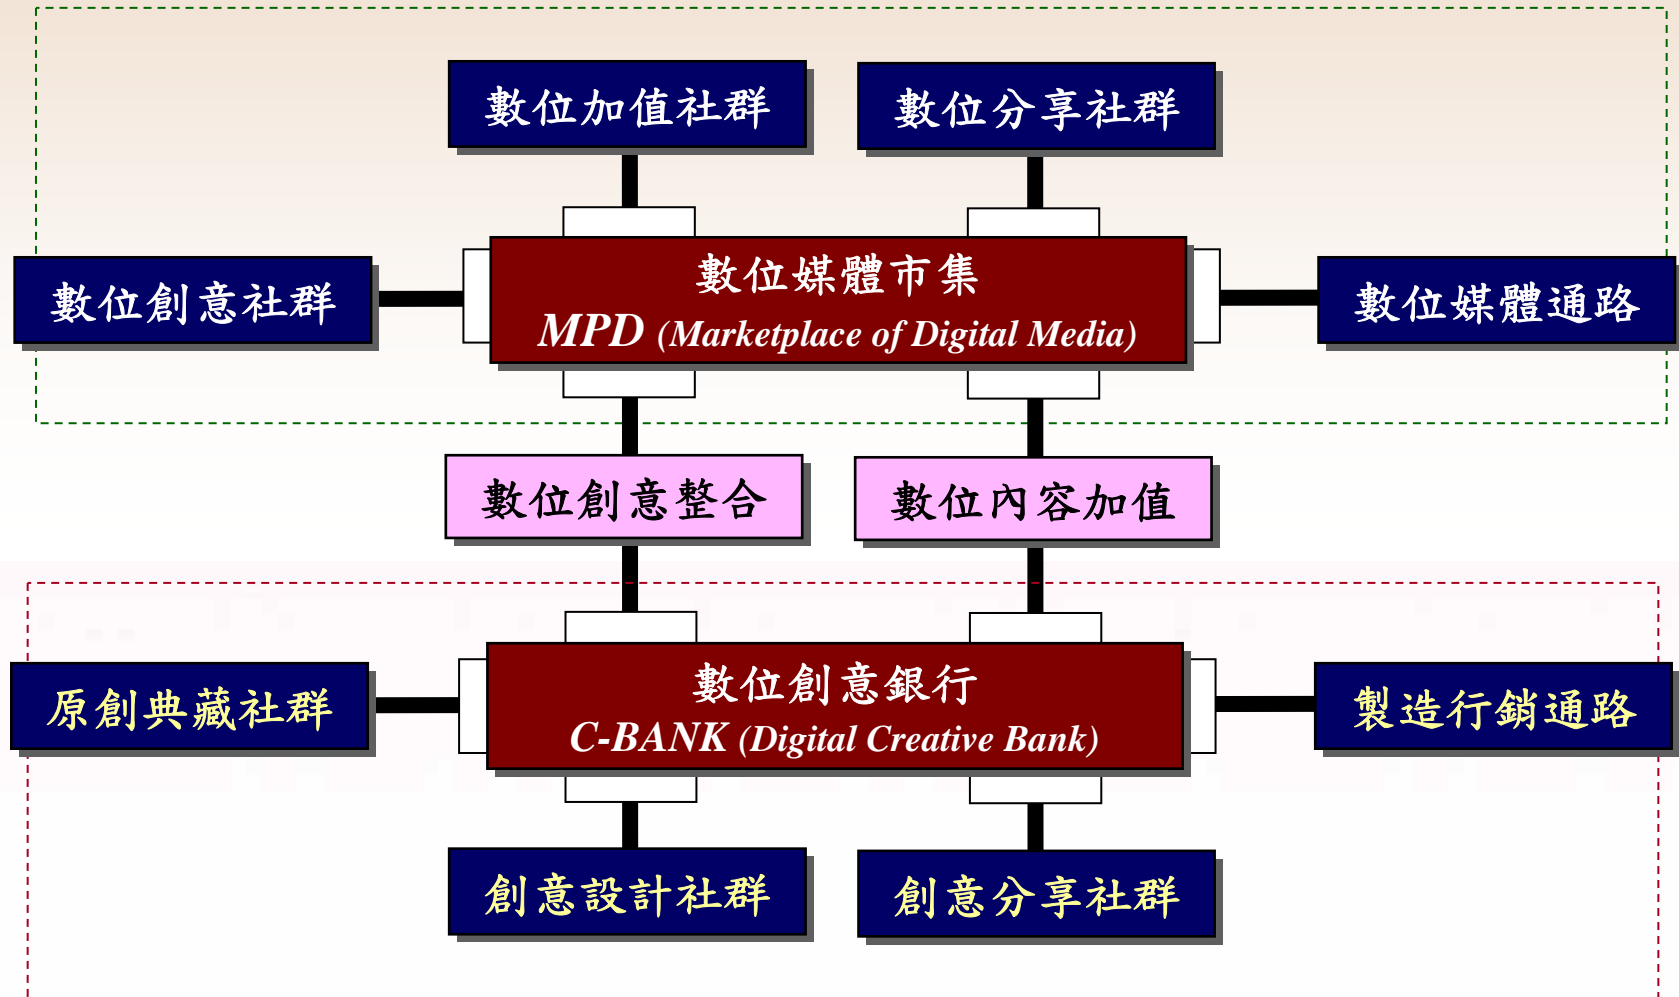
數位加值社群

數位分享社群

數位創意社群

數位媒體市集
MPD (Marketplace of Digital Media)

數位媒體通路

數位創意整合

數位內容加值

原創典藏社群

數位創意銀行
C-BANK (Digital Creative Bank)

製造行銷通路

創意設計社群

創意分享社群